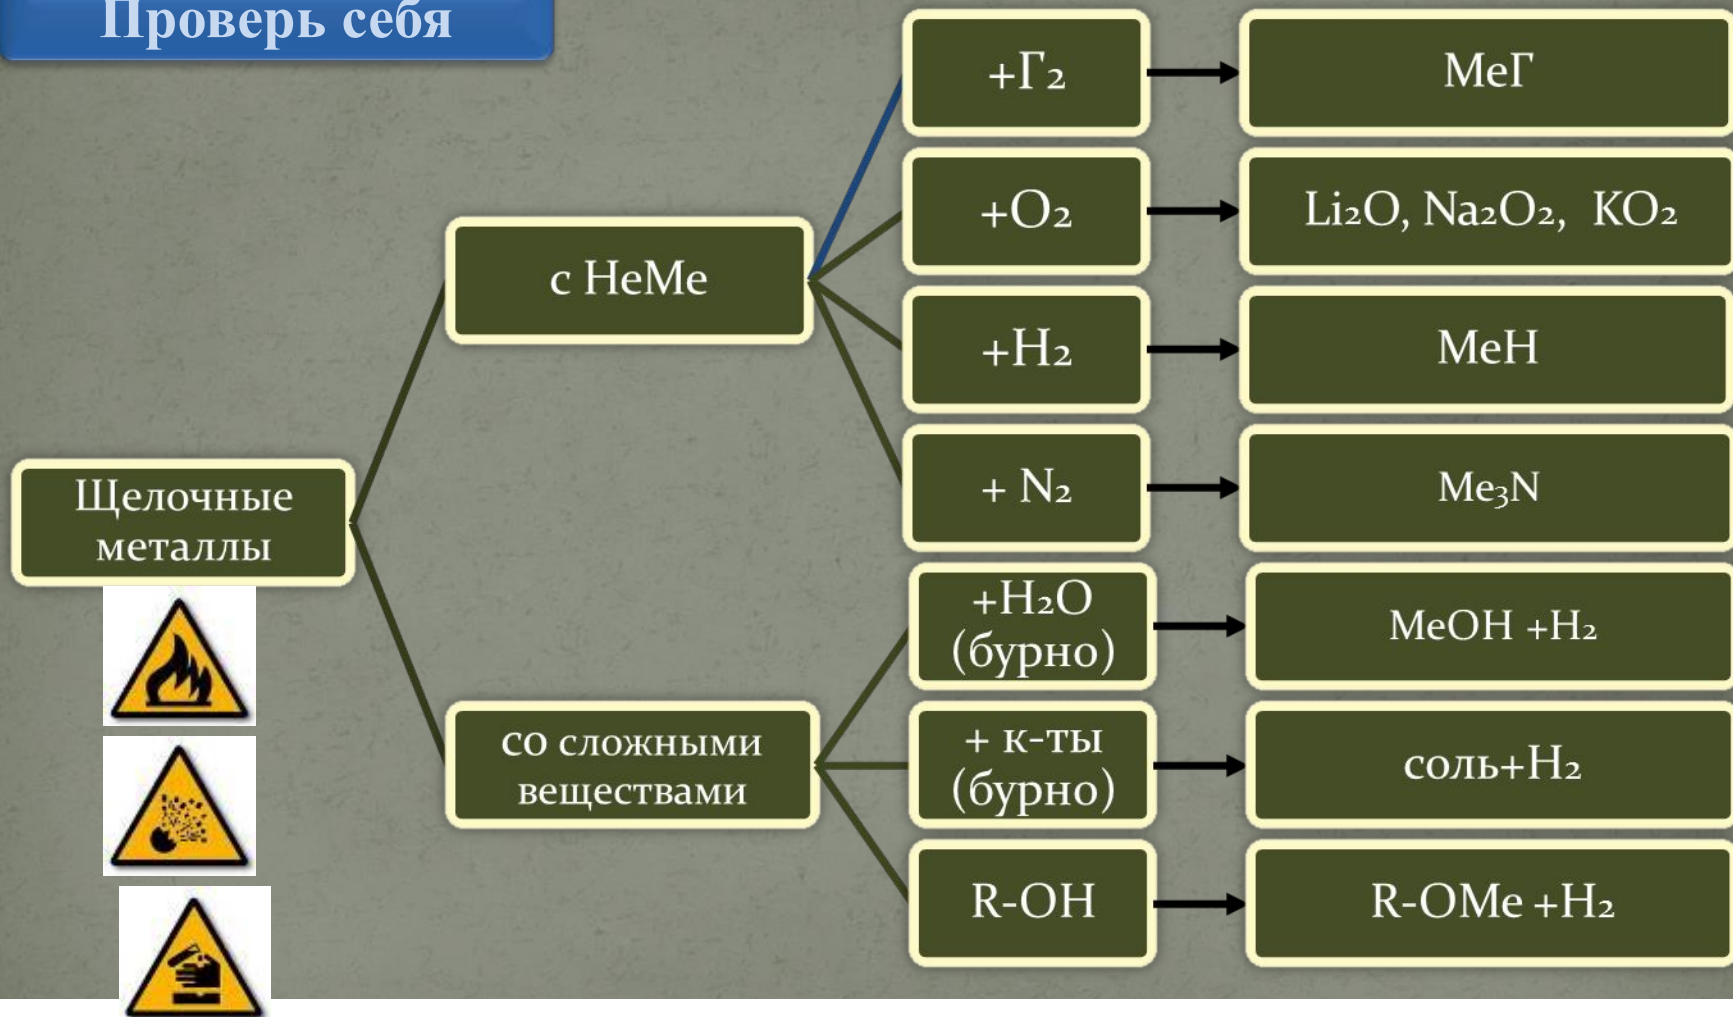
Проверь себя

Щелочные металлы

с НеМе

со сложными веществами

$+Г_2$ → МеГ

$+O_2$ → $Li_2O$, $Na_2O_2$, $KO_2$

$+H_2$ → МеН

$+ N_2$ → $Me_3N$

$+H_2O$ (бурно) → $MeOH + H_2$

+ к-ты (бурно) → соль$+H_2$

R-OH → R-OMe $+H_2$